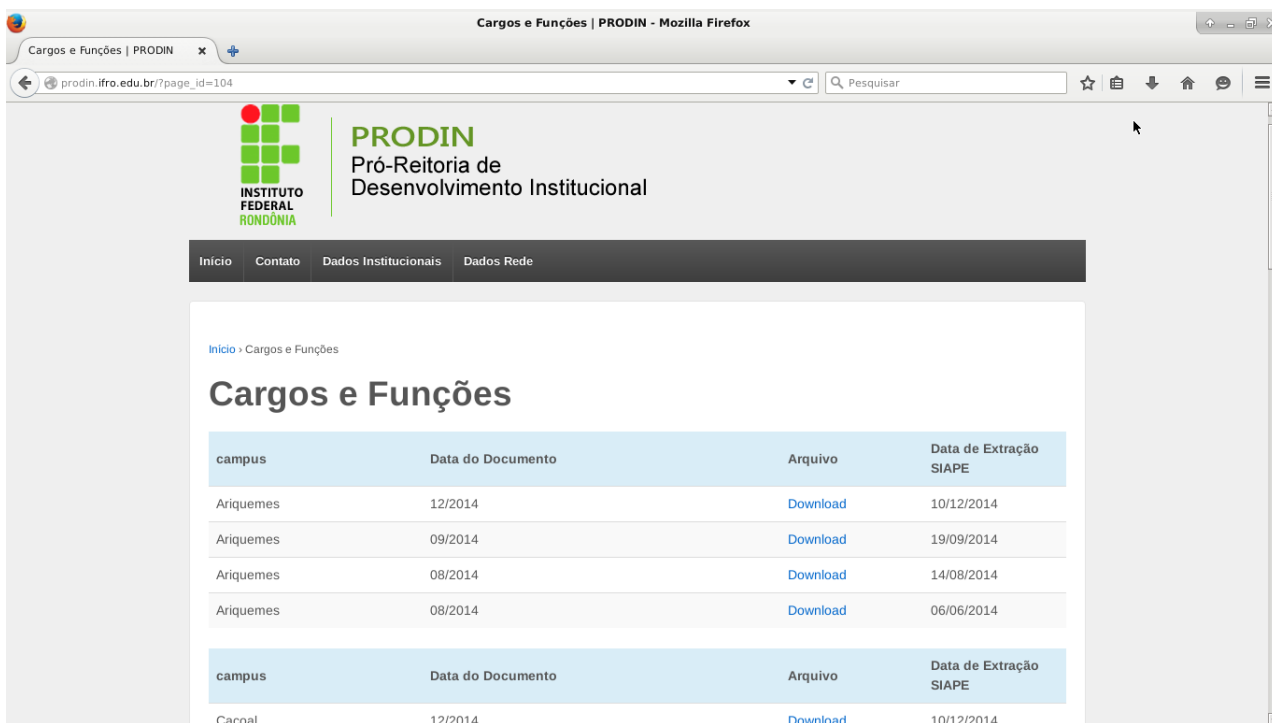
Cargos e Funções | PRODIN - Mozilla Firefox

Cargos e Funções | PRODIN

prodin.ifro.edu.br/?page_id=104

Pesquisar

INSTITUTO FEDERAL RONDÔNIA

PRODIN
Pró-Reitoria de Desenvolvimento Institucional

Início   Contato   Dados Institucionais   Dados Rede

Início › Cargos e Funções

Cargos e Funções

| campus | Data do Documento | Arquivo | Data de Extração SIAPE |
|---|---|---|---|
| Ariquemes | 12/2014 | Download | 10/12/2014 |
| Ariquemes | 09/2014 | Download | 19/09/2014 |
| Ariquemes | 08/2014 | Download | 14/08/2014 |
| Ariquemes | 08/2014 | Download | 06/06/2014 |

| campus | Data do Documento | Arquivo | Data de Extração SIAPE |
|---|---|---|---|
| Cacoal | 12/2014 | Download | 10/12/2014 |